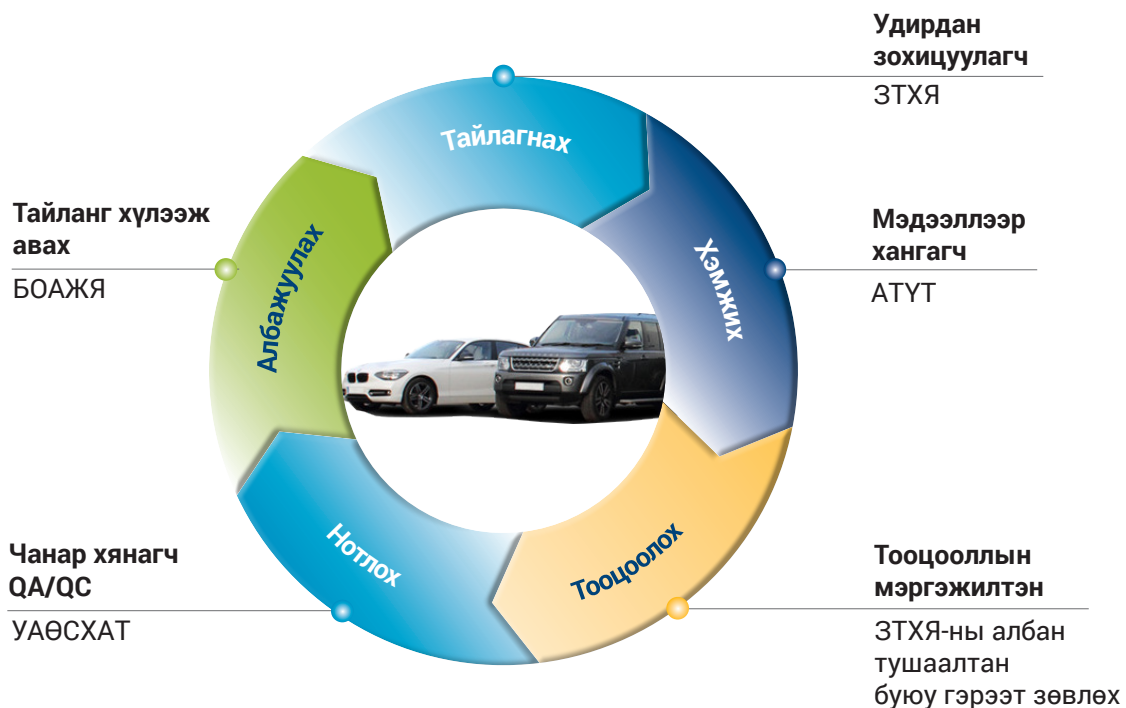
Удирдан зохицуулагч
ЗТХЯ

Тайлагнах

Тайланг хүлээж авах
БОАЖЯ

Мэдээллээр хангагч
АТҮТ

Албажуулах

Хэмжих

Нотлох

Тооцоолох

Чанар хянагч QA/QC
УАӨСХАТ

Тооцооллын мэргэжилтэн
ЗТХЯ-ны албан тушаалтан буюу гэрээт зөвлөх